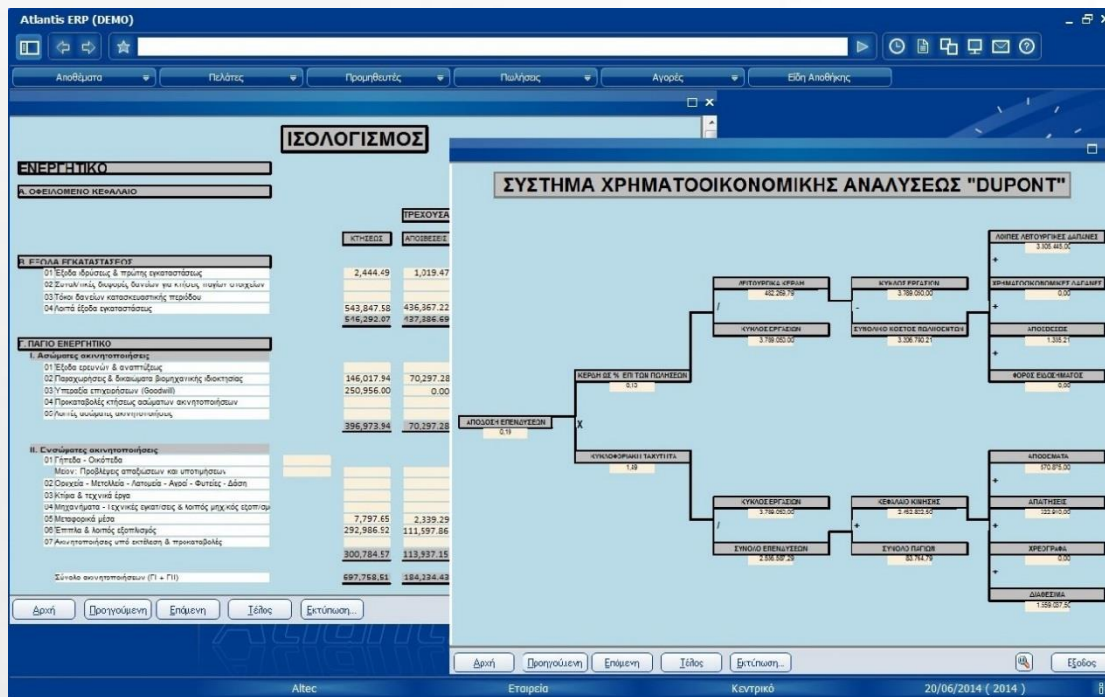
Atlantis ERP (DEMO)

Αποθέματα | Πελάτες | Προμηθευτές | Πωλήσεις | Αγορές | Είδη Αποθήκης

ΙΣΟΛΟΓΙΣΜΟΣ

ΕΝΕΡΓΗΤΙΚΟ

Α. ΟΦΕΙΛΟΜΕΝΟ ΚΕΦΑΛΑΙΟ

ΤΡΕΧΟΥΣΑ

ΚΤΗΣΕΩΣ | ΑΠΟΣΒΕΣΕΙΣ

Β. ΕΞΟΔΑ ΕΓΚΑΤΑΣΤΑΣΕΩΣ
01 Έξοδα ιδρύσεως & πρώτης εγκαταστάσεως 2,444.49 1,019.47
02 Συναλλαγματικές διαφορές δανείων για κτήσεις παγίων στοιχείων
03 Τόκοι δανείων κατασκευαστικής περιόδου
04 Λοιπά έξοδα εγκαταστάσεως 543,847.58 436,367.22
546,292.07 437,386.69

Γ. ΠΑΓΙΟ ΕΝΕΡΓΗΤΙΚΟ
Ι. Ασώματες ακινητοποιήσεις
01 Έξοδα ερευνών & αναπτύξεως
02 Παραχωρήσεις & δικαιώματα βιομηχανικής ιδιοκτησίας 146,017.94 70,297.28
03 Υπεραξία επιχειρήσεων (Goodwill) 250,956.00 0.00
04 Προκαταβολές κτήσεως ασώματων ακινητοποιήσεων
05 Λοιπές ασώματες ακινητοποιήσεις
396,973.94 70,297.28

ΙΙ. Ενσώματες ακινητοποιήσεις
01 Γήπεδα - Οικόπεδα
Μείον: Προβλέψεις αποσβέσεων και υποτιμήσεων
02 Ορυχεία - Μεταλλεία - Λατομεία - Αγροί - Φυτείες - Δάση
03 Κτίρια & τεχνικά έργα
04 Μηχανήματα - Τεχνικές εγκαταστάσεις & λοιπός μηχ.κός εξοπλισμός
05 Μεταφορικά μέσα 7,797.65 2,339.29
06 Έπιπλα & λοιπός εξοπλισμός 292,986.52 111,597.86
07 Ακινητοποιήσεις υπό εκτέλεση & προκαταβολές
300,784.57 113,937.15

Σύνολο ακινητοποιήσεων (ΓΙ + ΓΙΙ) 697,758.51 184,234.43

Αρχή | Προηγούμενη | Επόμενη | Τέλος | Εκτύπωση...

ΣΥΣΤΗΜΑ ΧΡΗΜΑΤΟΟΙΚΟΝΟΜΙΚΗΣ ΑΝΑΛΥΣΕΩΣ "DUPONT"

ΑΠΟΔΟΣΗ ΕΠΕΝΔΥΣΕΩΝ
0.19
X
ΚΕΡΔΗ ΩΣ % ΕΠΙ ΤΩΝ ΠΩΛΗΣΕΩΝ
0.13
ΛΕΙΤΟΥΡΓΙΚΑ ΚΕΡΔΗ
482,269.79
/
ΚΥΚΛΟΣ ΕΡΓΑΣΙΩΝ
3,789,050.00
ΚΥΚΛΟΣ ΕΡΓΑΣΙΩΝ
3,789,050.00
-
ΣΥΝΟΛΙΚΟ ΚΟΣΤΟΣ ΠΩΛΗΘΕΝΤΩΝ
3,306,780.21
ΛΟΙΠΕΣ ΛΕΙΤΟΥΡΓΙΚΕΣ ΔΑΠΑΝΕΣ
3,305,445.00
+
ΧΡΗΜΑΤΟΟΙΚΟΝΟΜΙΚΕΣ ΔΑΠΑΝΕΣ
0.00
+
ΑΠΟΣΒΕΣΕΙΣ
1,335.21
+
ΦΟΡΟΣ ΕΙΣΟΔΗΜΑΤΟΣ
0.00
ΚΥΚΛΟΦΟΡΙΑΚΗ ΤΑΧΥΤΗΤΑ
1.89
ΚΥΚΛΟΣ ΕΡΓΑΣΙΩΝ
3,789,050.00
/
ΣΥΝΟΛΟ ΕΠΕΝΔΥΣΕΩΝ
2,536,597.29
ΚΕΦΑΛΑΙΟ ΚΙΝΗΣΕΩΣ
2,452,832.50
+
ΣΥΝΟΛΟ ΠΑΓΙΩΝ
83,764.79
ΑΠΟΘΕΜΑΤΑ
570,875.00
+
ΑΠΑΙΤΗΣΕΙΣ
122,910.00
+
ΧΡΕΟΓΡΑΦΑ
0.00
+
ΔΙΑΘΕΣΙΜΑ
1,559,037.50

Αρχή | Προηγούμενη | Επόμενη | Τέλος | Εκτύπωση... | Έξοδος

Altec | Εταιρεία | Κεντρικό | 20/06/2014 ( 2014 )